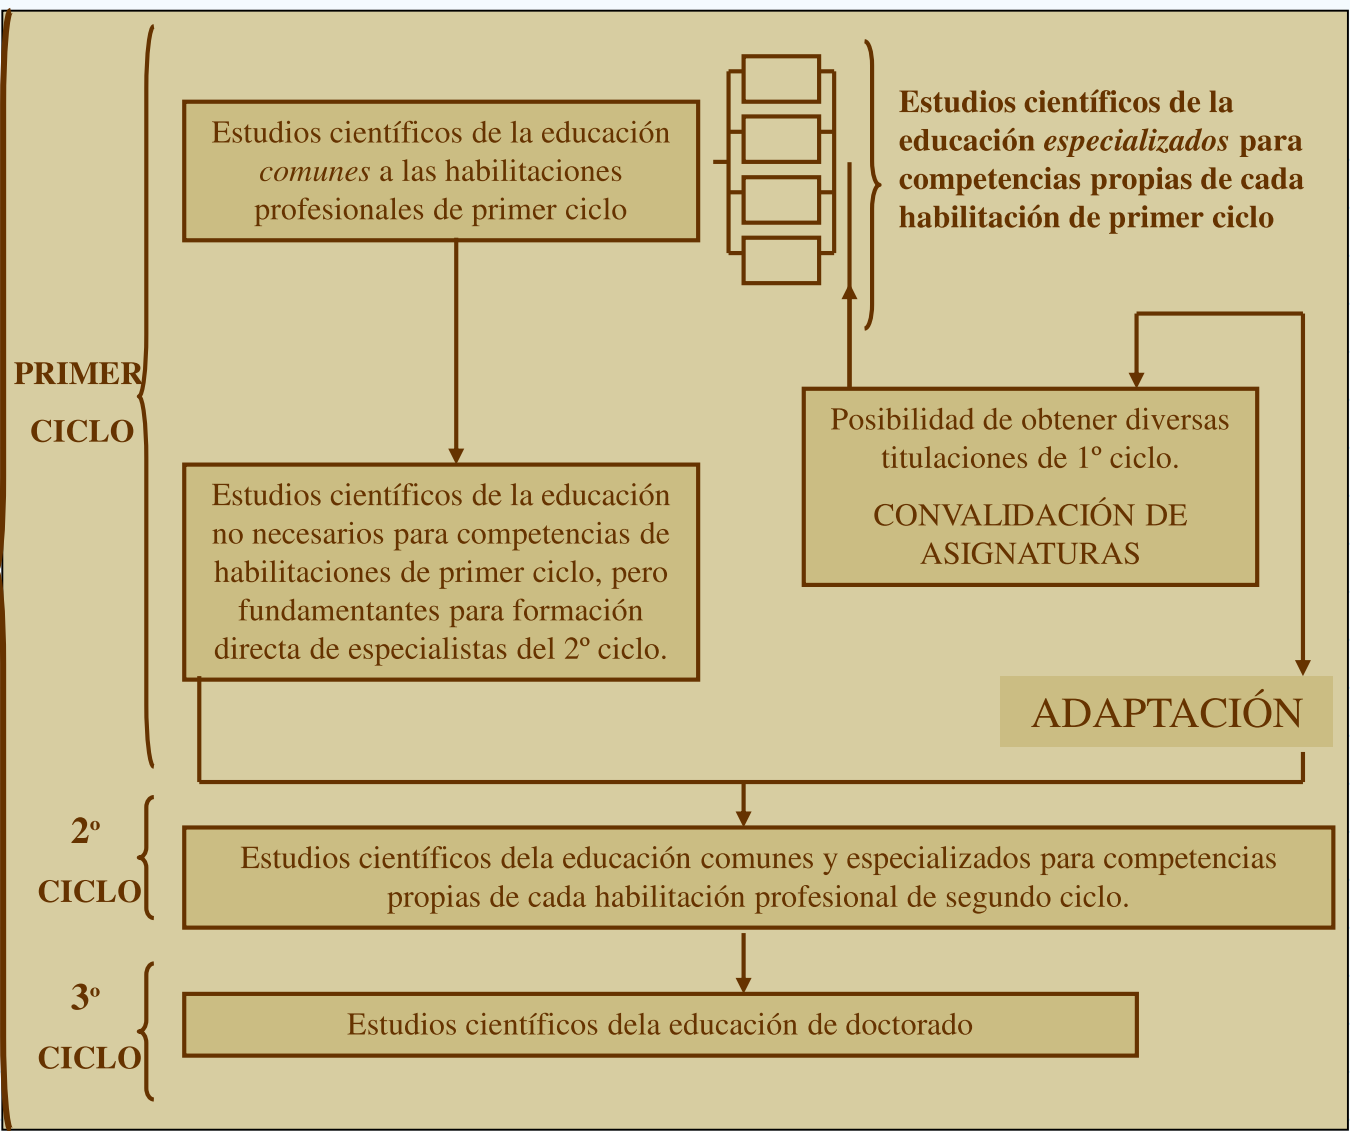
PRIMER CICLO

Estudios científicos de la educación *comunes* a las habilitaciones profesionales de primer ciclo

**Estudios científicos de la educación *especializados* para competencias propias de cada habilitación de primer ciclo**

Posibilidad de obtener diversas titulaciones de 1º ciclo.

CONVALIDACIÓN DE ASIGNATURAS

Estudios científicos de la educación no necesarios para competencias de habilitaciones de primer ciclo, pero fundamentantes para formación directa de especialistas del 2º ciclo.

ADAPTACIÓN

2º CICLO

Estudios científicos dela educación comunes y especializados para competencias propias de cada habilitación profesional de segundo ciclo.

3º CICLO

Estudios científicos dela educación de doctorado